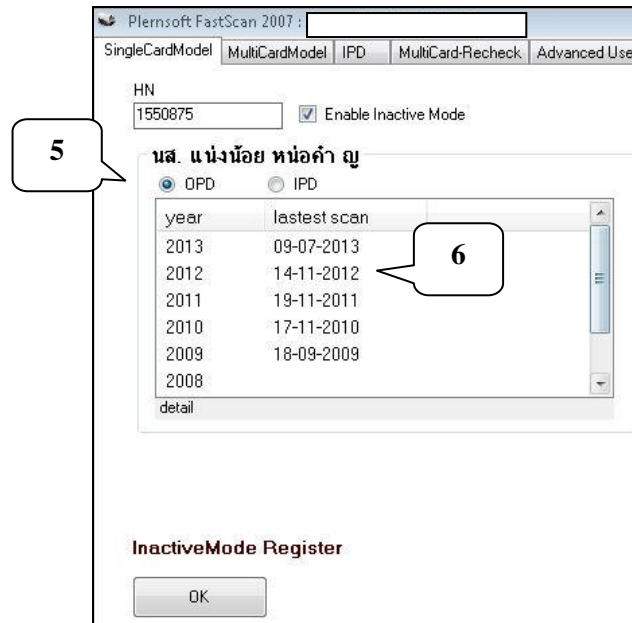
Plernsoft FastScan 2007 :

SingleCardModel | MultiCardModel | IPD | MultiCard-Recheck | Advanced Use

HN
1550875
Enable Inactive Mode

5

นส. แน่งน้อย หน่อคำ ญ
OPD
IPD

| year | lastest scan |
|---|---|
| 2013 | 09-07-2013 |
| 2012 | 14-11-2012 |
| 2011 | 19-11-2011 |
| 2010 | 17-11-2010 |
| 2009 | 18-09-2009 |
| 2008 | |

6

detail

InactiveMode Register

OK